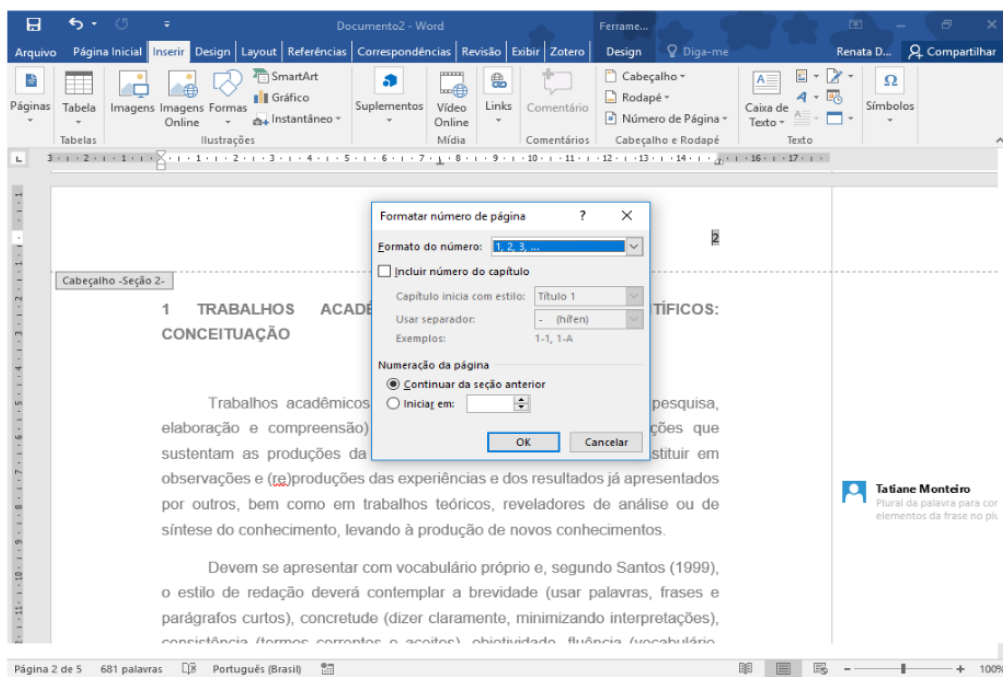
Documento2 - Word

Ferrame...

Renata D...

Compartilhar

Arquivo Página Inicial Inserir Design Layout Referências Correspondências Revisão Exibir Zotero Design Diga-me

Páginas Tabela Imagens Imagens Online Formas SmartArt Gráfico Instantâneo Suplementos Vídeo Online Links Comentário Cabeçalho Rodapé Número de Página Caixa de Texto Símbolos

Tabelas Ilustrações Mídia Comentários Cabeçalho e Rodapé Texto

2

Cabeçalho -Seção 2-

Formatar número de página ? ×

Formato do número: 1, 2, 3, ...

Incluir número do capítulo

Capítulo inicia com estilo: Título 1

Usar separador: - (hífen)

Exemplos: 1-1, 1-A

Numeração da página

Continuar da seção anterior

Iniciar em:

OK Cancelar

1 TRABALHOS ACADÊ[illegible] TÍFICOS: CONCEITUAÇÃO

Trabalhos acadêmicos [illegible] pesquisa, elaboração e compreensão) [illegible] ções que sustentam as produções da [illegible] stituir em observações e (re)produções das experiências e dos resultados já apresentados por outros, bem como em trabalhos teóricos, reveladores de análise ou de síntese do conhecimento, levando à produção de novos conhecimentos.

Devem se apresentar com vocabulário próprio e, segundo Santos (1999), o estilo de redação deverá contemplar a brevidade (usar palavras, frases e parágrafos curtos), concretude (dizer claramente, minimizando interpretações), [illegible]

Tatiane Monteiro
Plural da palavra para cor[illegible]
elementos da frase no plu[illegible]

Página 2 de 5 681 palavras Português (Brasil) 100%